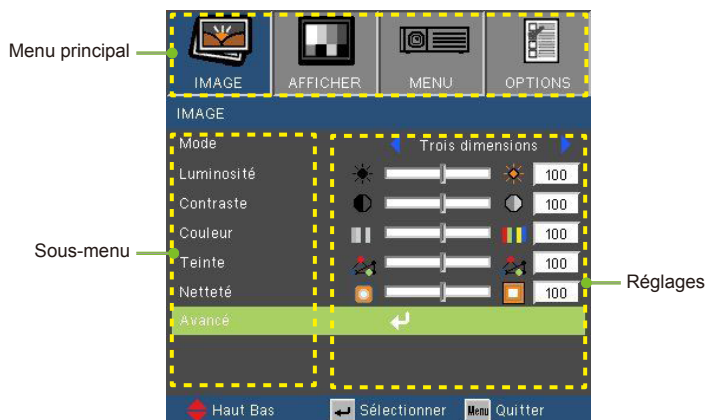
Menu principal

IMAGE
AFFICHER
MENU
OPTIONS

IMAGE

Mode
Trois dimensions
Luminosité
100
Contraste
100
Couleur
100
Teinte
100
Netteté
100
Avancé

Sous-menu

Réglages

Haut Bas
Sélectionner
Menu
Quitter